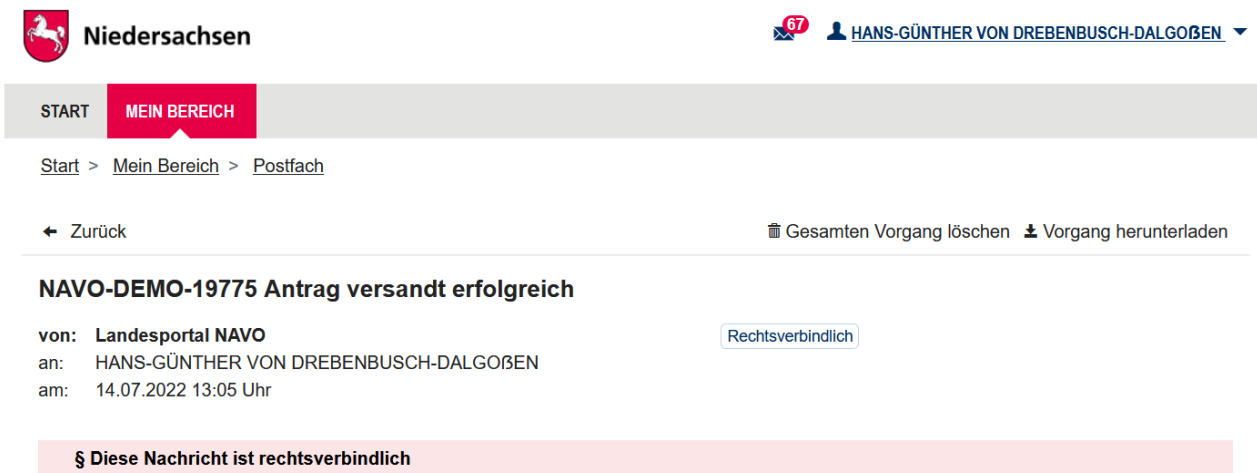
Niedersachsen

67 HANS-GÜNTHER VON DREBENBUSCH-DALGOßEN

START MEIN BEREICH

Start > Mein Bereich > Postfach

Zurück

Gesamten Vorgang löschen Vorgang herunterladen

NAVO-DEMO-19775 Antrag versandt erfolgreich

von: Landesportal NAVO
an: HANS-GÜNTHER VON DREBENBUSCH-DALGOßEN
am: 14.07.2022 13:05 Uhr

Rechtsverbindlich

§ Diese Nachricht ist rechtsverbindlich